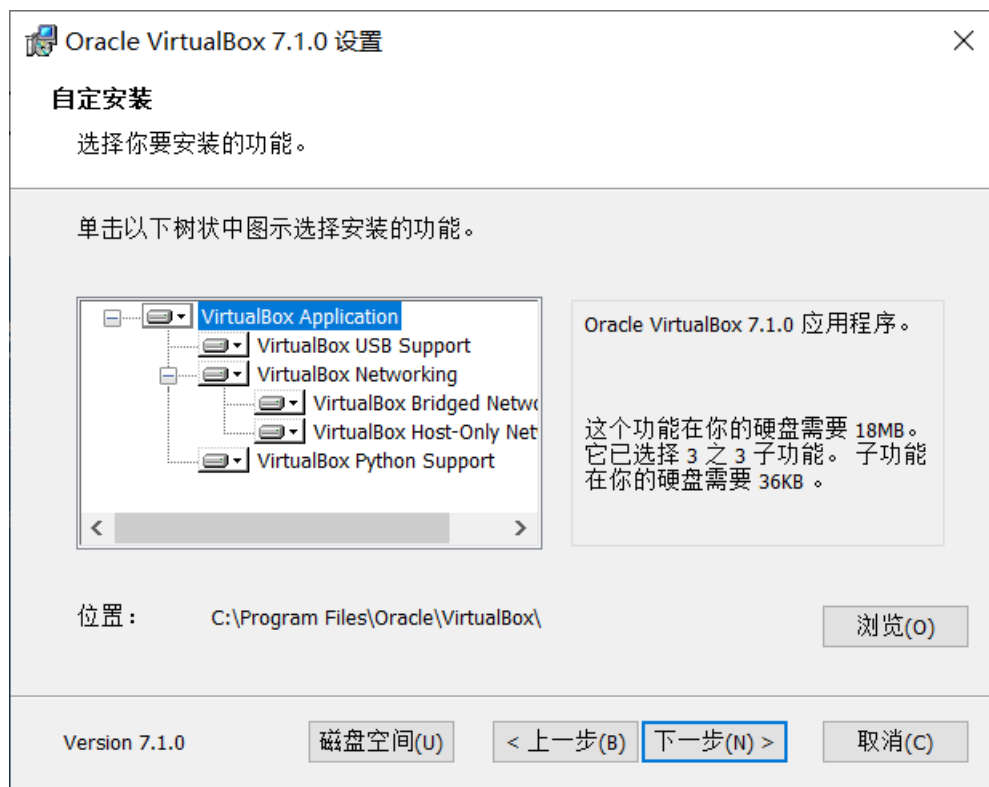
Oracle VirtualBox 7.1.0 设置

自定安装

选择你要安装的功能。

单击以下树状中图示选择安装的功能。

VirtualBox Application
VirtualBox USB Support
VirtualBox Networking
VirtualBox Bridged Netwo
VirtualBox Host-Only Net
VirtualBox Python Support

Oracle VirtualBox 7.1.0 应用程序。

这个功能在你的硬盘需要 18MB。它已选择 3 之 3 子功能。 子功能在你的硬盘需要 36KB 。

位置：C:\Program Files\Oracle\VirtualBox\

浏览(O)

Version 7.1.0

磁盘空间(U)

< 上一步(B)

下一步(N) >

取消(C)